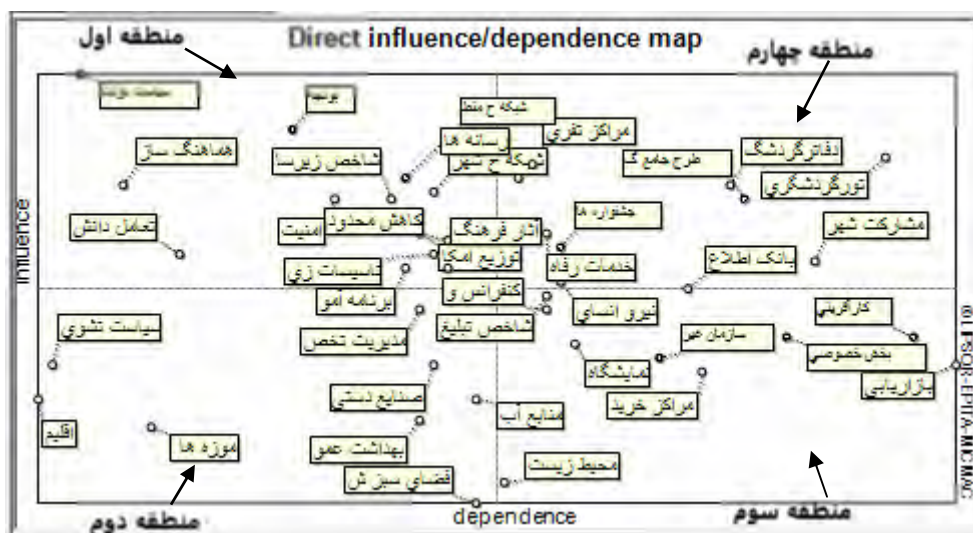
منطقه اول
Direct influence/dependence map
منطقه چهارم
حمایت دولت
بومیه
شبکه ح منط
مراکز تفری
رسانه ها
دفاترگردشگ
هماهنگ ساز
شاخص زیرسا
شبکه ح شهر
طرح جامع گ
تورگردشگری
Influence
تعامل دانش
کاهش محدود
جشنواره ها
امنیت
آثار فرهنگ
مشارکت شهر
توزیع امکا
خدمات رفاه
تاسیسات زی
بانک اطلاع
برنامه امو
کنفرانس و
نیروی انسا
کارآفرینی
سیاست تشوی
شاخص تبلیغ
سازمان غیر
مدیریت تخص
بخش خصوصی
نمایشگاه
بازاریابی
صنایع دستی
مراکز خرید
منابع آب
اقلیم
موزه ها
بهداشت عمو
محیط زیست
فضای سبز ش
© LIPSOR-EPITA-MICMAC
منطقه دوم
dependence
منطقه سوم